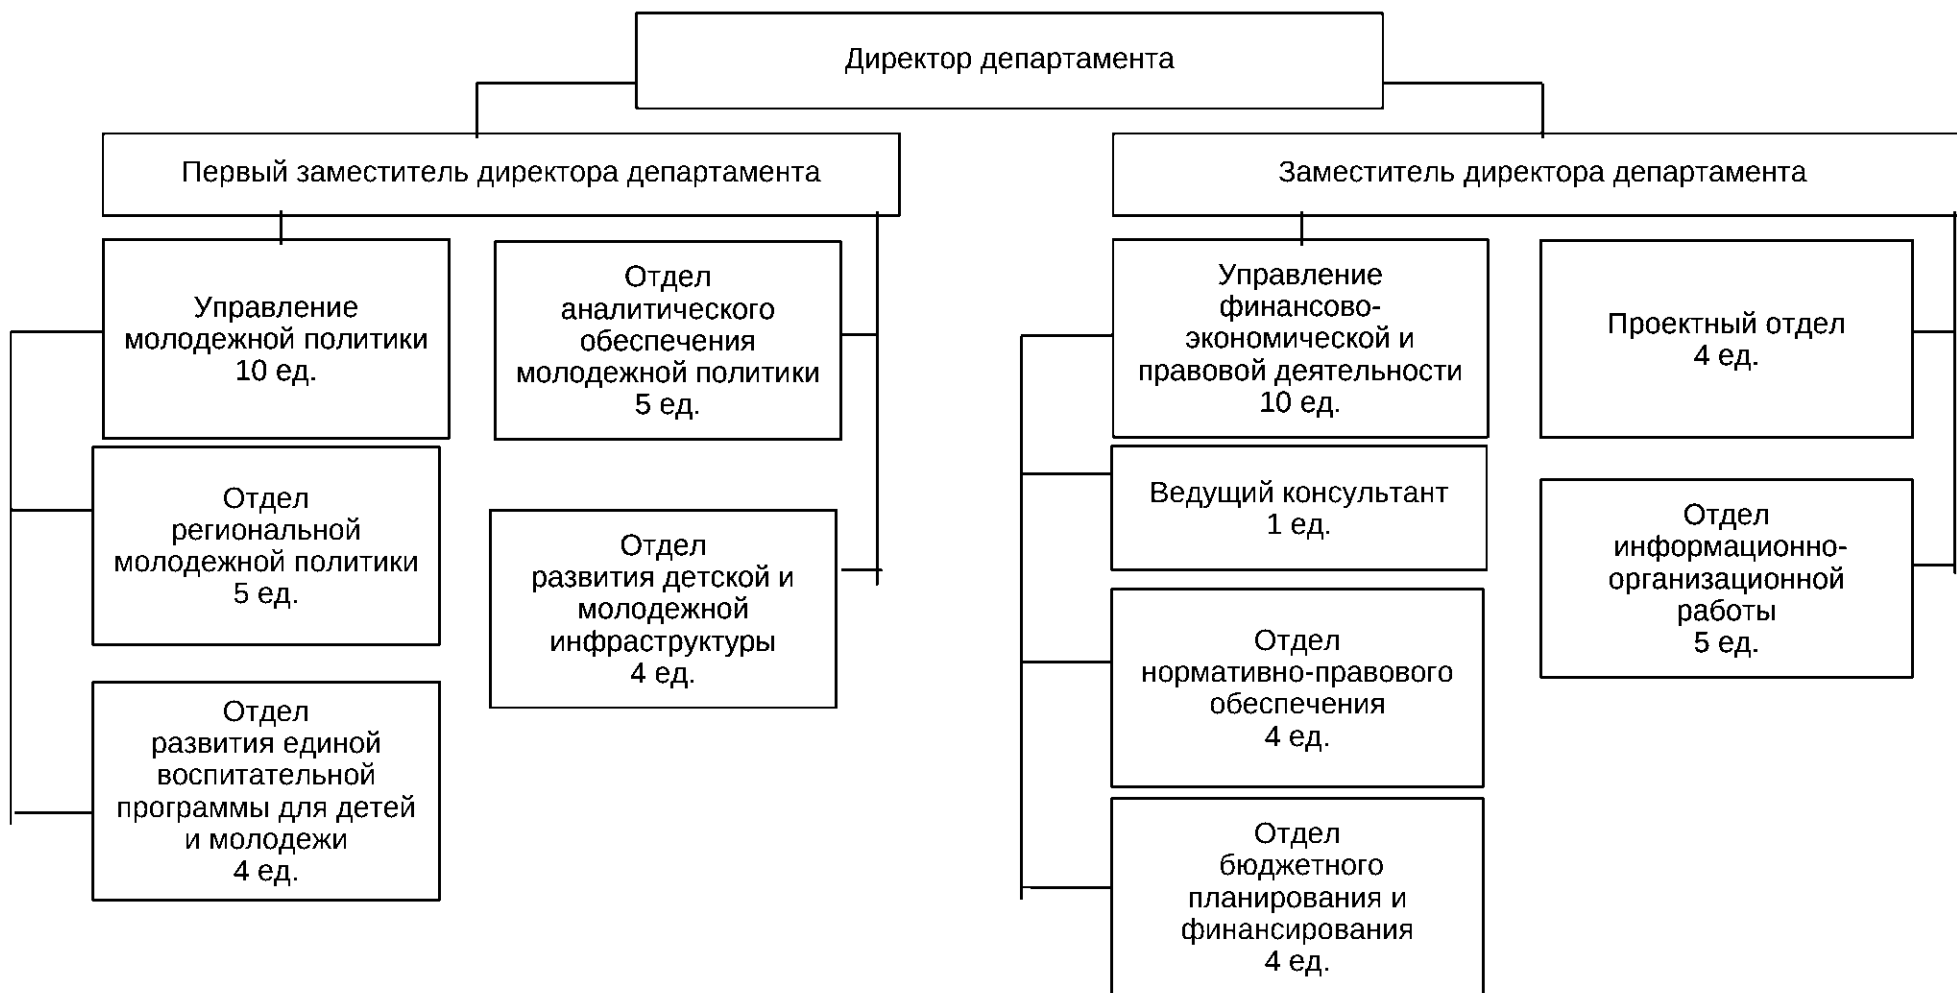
Директор департамента

Первый заместитель директора департамента

Заместитель директора департамента

Управление молодежной политики 10 ед.

Отдел аналитического обеспечения молодежной политики 5 ед.

Отдел региональной молодежной политики 5 ед.

Отдел развития детской и молодежной инфраструктуры 4 ед.

Отдел развития единой воспитательной программы для детей и молодежи 4 ед.

Управление финансово-экономической и правовой деятельности 10 ед.

Проектный отдел 4 ед.

Ведущий консультант 1 ед.

Отдел информационно-организационной работы 5 ед.

Отдел нормативно-правового обеспечения 4 ед.

Отдел бюджетного планирования и финансирования 4 ед.